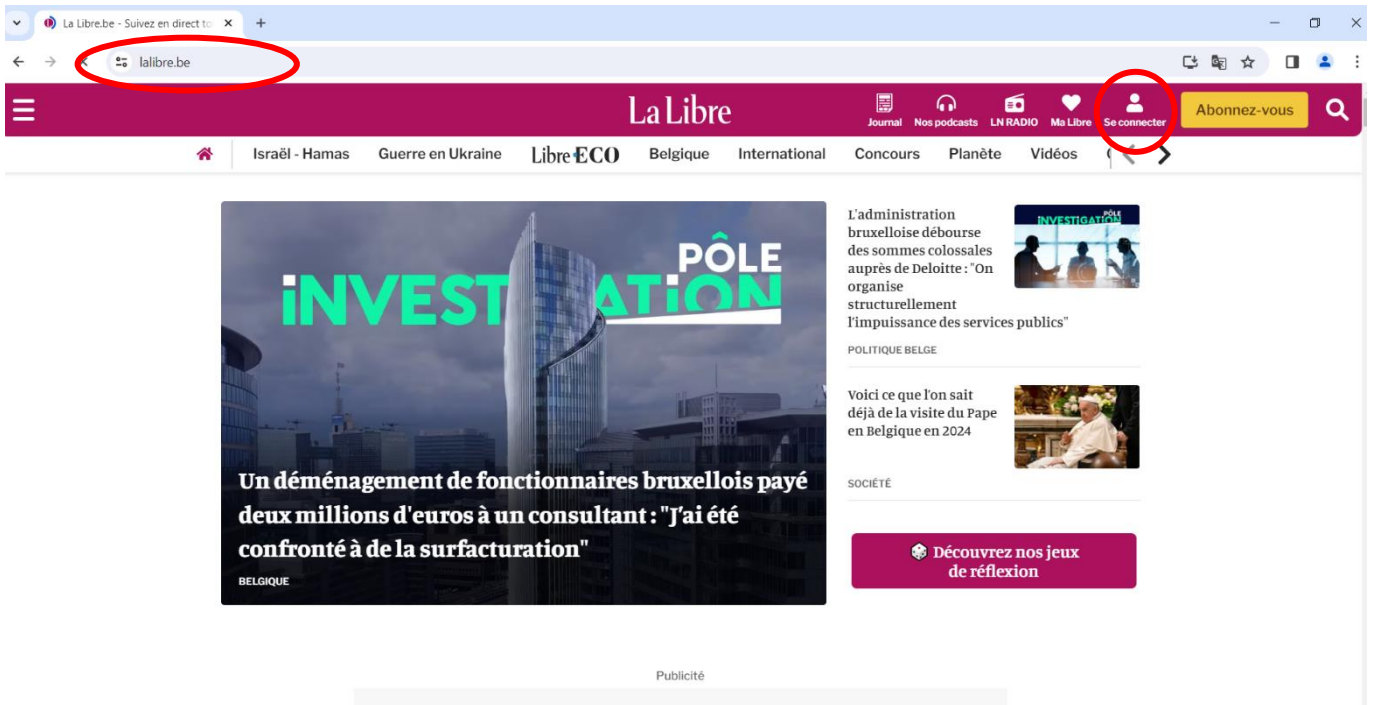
La Libre.be - Suivez en direct to
+
lalibre.be
La Libre
Journal
Nos podcasts
LN RADIO
Ma Libre
Se connecter
Abonnez-vous
Israël - Hamas
Guerre en Ukraine
Libre ECO
Belgique
International
Concours
Planète
Vidéos

PÔLE INVESTIGATION

Un déménagement de fonctionnaires bruxellois payé deux millions d'euros à un consultant : "J'ai été confronté à de la surfacturation"
BELGIQUE

L'administration bruxelloise débourse des sommes colossales auprès de Deloitte : "On organise structurellement l'impuissance des services publics"
POLITIQUE BELGE

PÔLE INVESTIGATION

Voici ce que l'on sait déjà de la visite du Pape en Belgique en 2024
SOCIÉTÉ

Découvrez nos jeux de réflexion

Publicité